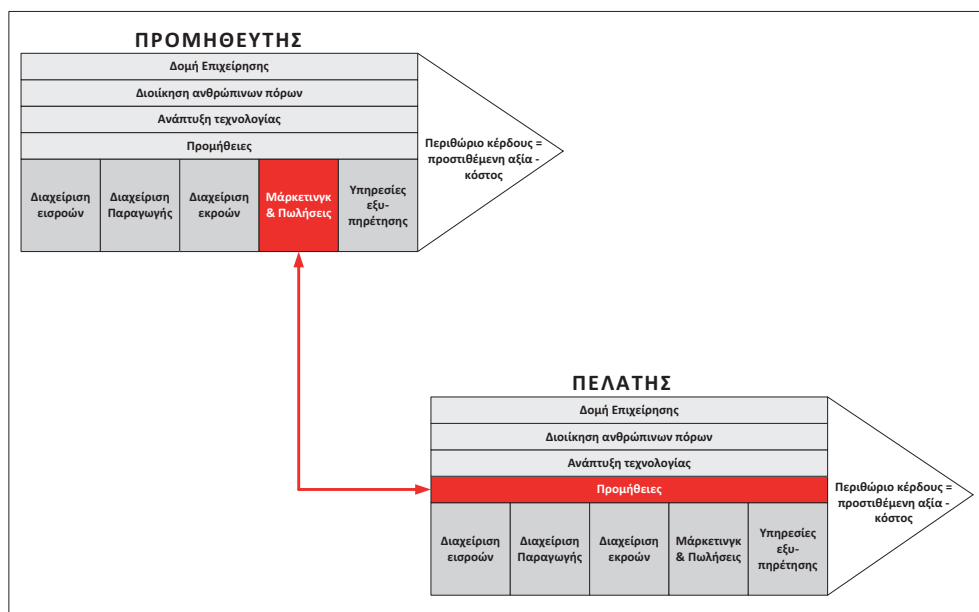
ΠΡΟΜΗΘΕΥΤΗΣ

Δομή Επιχείρησης

Διοίκηση ανθρώπινων πόρων

Ανάπτυξη τεχνολογίας

Προμήθειες

| Διαχείριση εισροών | Διαχείριση Παραγωγής | Διαχείριση εκροών | Μάρκετινγκ & Πωλήσεις | Υπηρεσίες εξυ-πηρέτησης |
|---|---|---|---|---|

Περιθώριο κέρδους = προστιθέμενη αξία - κόστος

ΠΕΛΑΤΗΣ

Δομή Επιχείρησης

Διοίκηση ανθρώπινων πόρων

Ανάπτυξη τεχνολογίας

Προμήθειες

| Διαχείριση εισροών | Διαχείριση Παραγωγής | Διαχείριση εκροών | Μάρκετινγκ & Πωλήσεις | Υπηρεσίες εξυ-πηρέτησης |
|---|---|---|---|---|

Περιθώριο κέρδους = προστιθέμενη αξία - κόστος